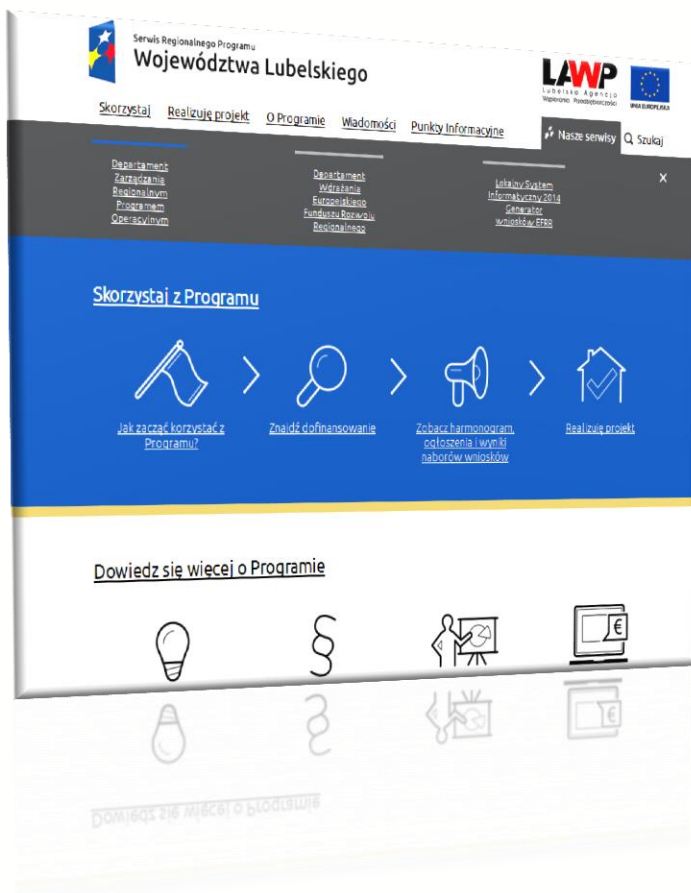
Serwis Regionalnego Programu
Województwa Lubelskiego

LAWP
Lubelska Agencja Wspierania Przedsiębiorczości

UNIA EUROPEJSKA

Skorzystaj Realizuję projekt O Programie Wiadomości Punkty Informacyjne

Nasze serwisy Szukaj

Departament Zarządzania Regionalnym Programem Operacyjnym

Departament Wdrażania Europejskiego Funduszu Rozwoju Regionalnego

Lokalny System Informatyczny 2014 Generator wniosków EFRR

×

Skorzystaj z Programu

Jak zacząć korzystać z Programu?

Znajdź dofinansowanie

Zobacz harmonogram, ogłoszenia i wyniki naborów wniosków

Realizuję projekt

Dowiedz się więcej o Programie

§

€